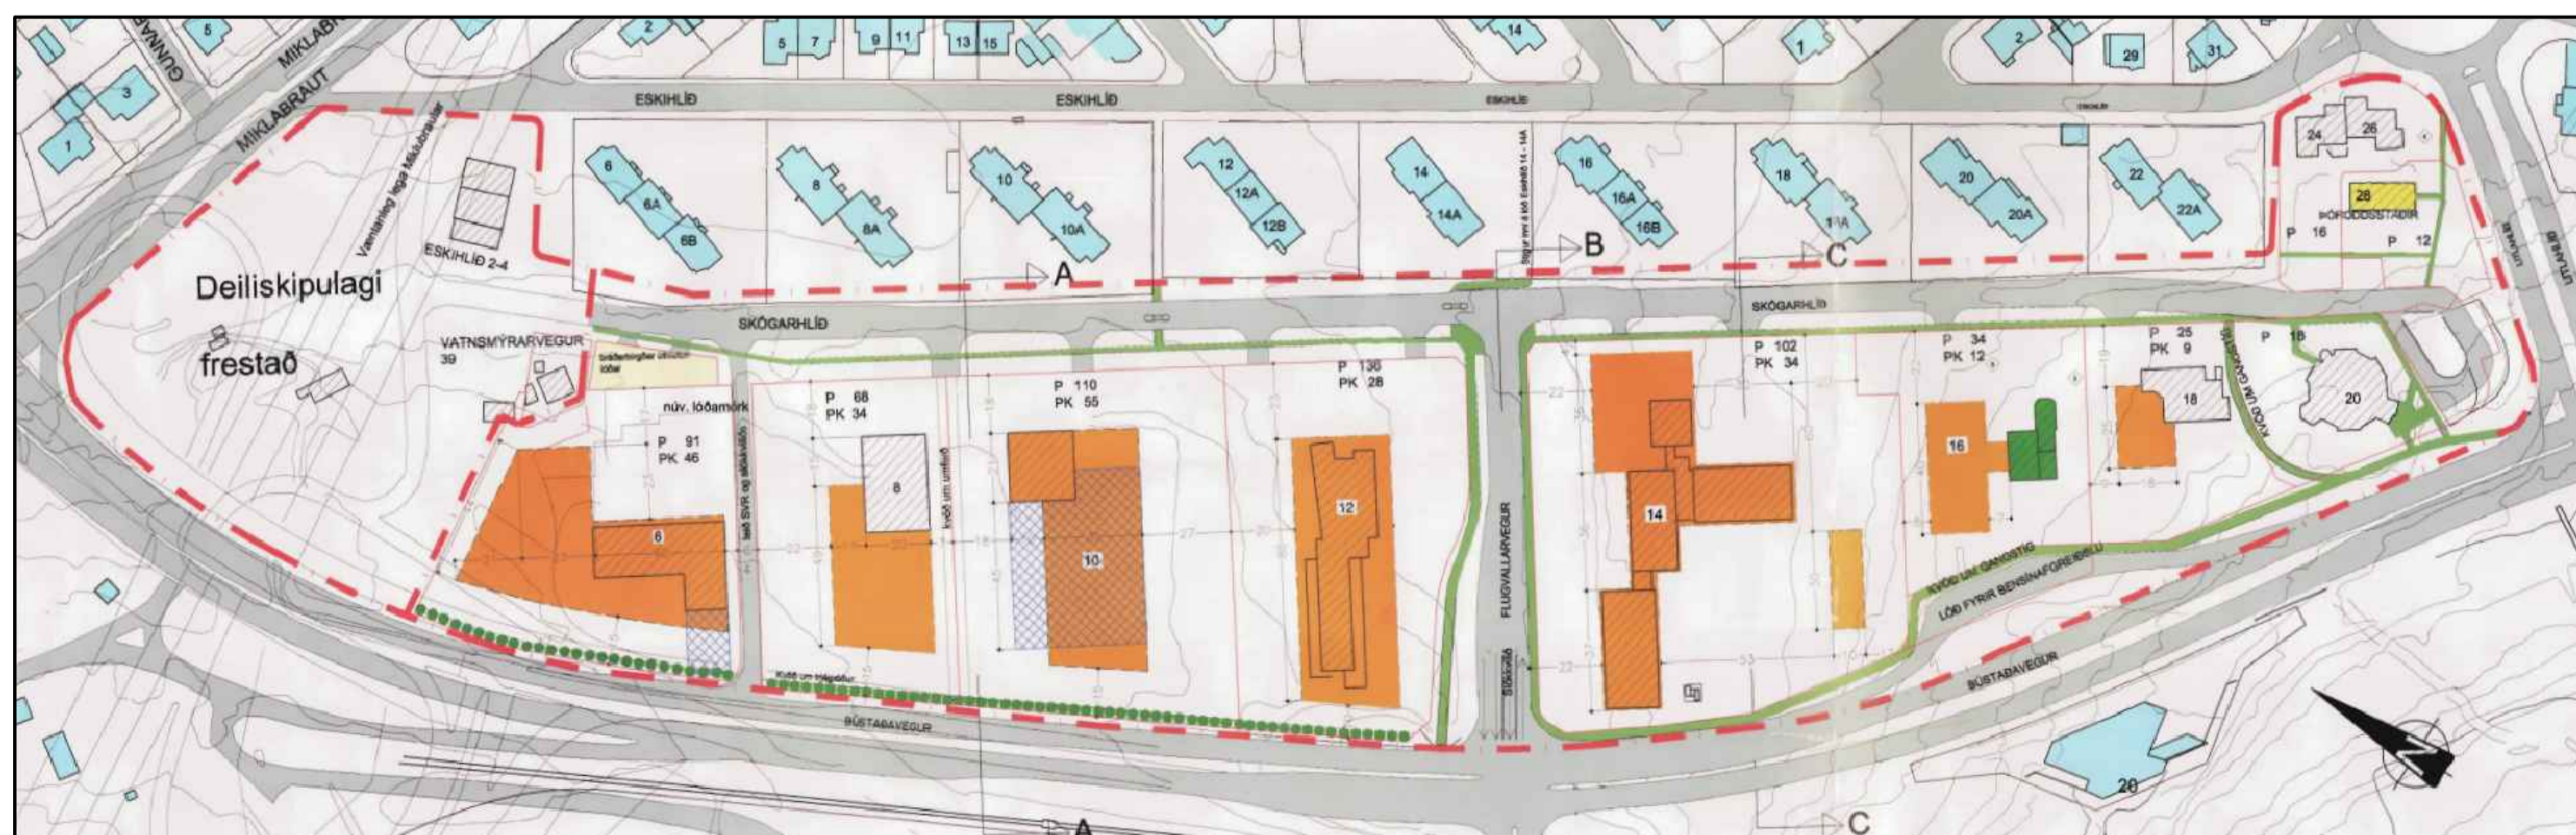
GUNNAR
MIKLABR
MIKLABRAUT
5
2
5 7
9 11
13 15
14
1
2
29
31
3
1
ESKIHLÍÐ
ESKIHLÍÐ
ESKIHLÍÐ
24 26
6
6A
6B
8
8A
10
10A
12
12A
12B
14
14A
16
16A
16B
18
18A
20
20A
22
22A
28
ÞÓRODDSSTAÐIR
P 16
P 12
ESKIHLÍÐ 2-4
Deiliskipulagi
frestað
A
B
C
SKÓGARHLÍÐ
SKÓGARHLÍÐ
VATNSMÝRARVEGUR 39
núv. lóðamörk
P 91
PK 46
P 68
PK 34
P 110
PK 55
P 136
PK 28
P 102
PK 34
P 34
PK 12
P 25
PK 9
P 18
6
8
10
12
14
16
18
20
FLUGVALLARVEGUR
KVÖÐ UM GANGSTÍG
LÓÐ FYRIR BENSÍNAFGREIÐSLU
BÚSTAÐAVEGUR
BÚSTAÐAVEGUR
20
A
C